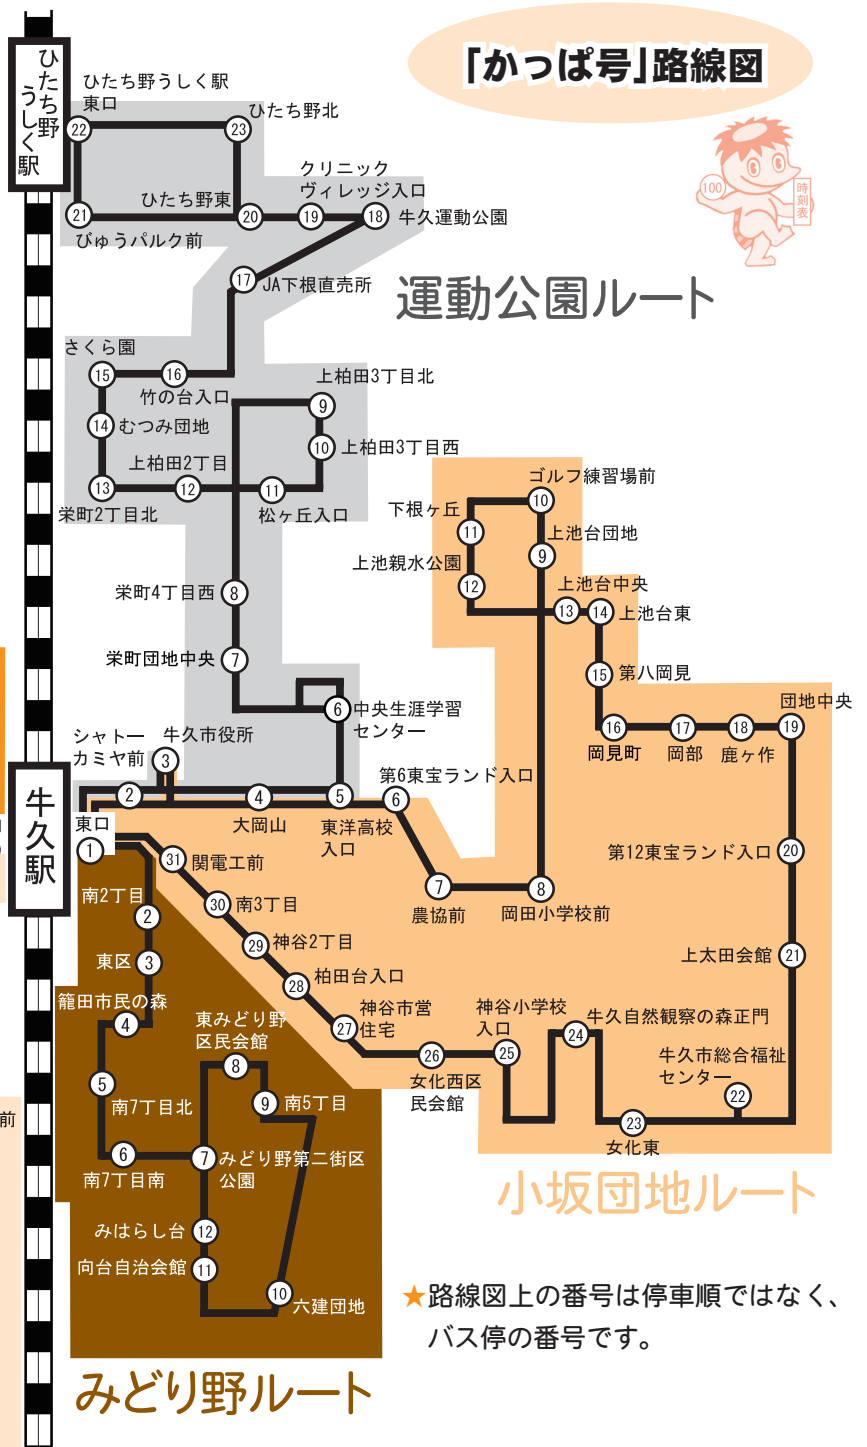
「かっぱ号」路線図

100
時刻表

ひたち野うしく駅

ひたち野うしく駅東口 22
23 ひたち野北
クリニックヴィレッジ入口
ひたち野東 20 19 18 牛久運動公園
21 びゅうパルク前
17 JA下根直売所

運動公園ルート

さくら園 15
16 竹の台入口
9 上柏田3丁目北
14 むつみ団地
10 上柏田3丁目西
上柏田2丁目
13 12 11
栄町2丁目北
松ヶ丘入口
栄町4丁目西 8
栄町団地中央 7
6 中央生涯学習センター
シャトーカミヤ前 3
牛久市役所
2 4 5
大岡山
東洋高校入口

牛久駅

東口 1

ゴルフ練習場前 10
下根ヶ丘 11
9 上池台団地
上池親水公園 12
上池台中央
13 14 上池台東
15 第八岡見
団地中央
16 17 18 19
岡見町 岡部 鹿ヶ作
第6東宝ランド入口 6
第12東宝ランド入口 20
7 農協前
8 岡田小学校前
21 上太田会館
31 関電工前
30 南3丁目
29 神谷2丁目
28 柏田台入口
27 神谷市営住宅
26 女化西区民会館
神谷小学校入口 25
24 牛久自然観察の森正門
牛久市総合福祉センター 22
23 女化東

小坂団地ルート

南2丁目 2
東区 3
籠田市民の森 4
5 南7丁目北
6 南7丁目南
東みどり野区民会館 8
9 南5丁目
7 みどり野第二街区公園
みはらし台 12
向台自治会館 11
10 六建団地

★路線図上の番号は停車順ではなく、バス停の番号です。

みどり野ルート

前